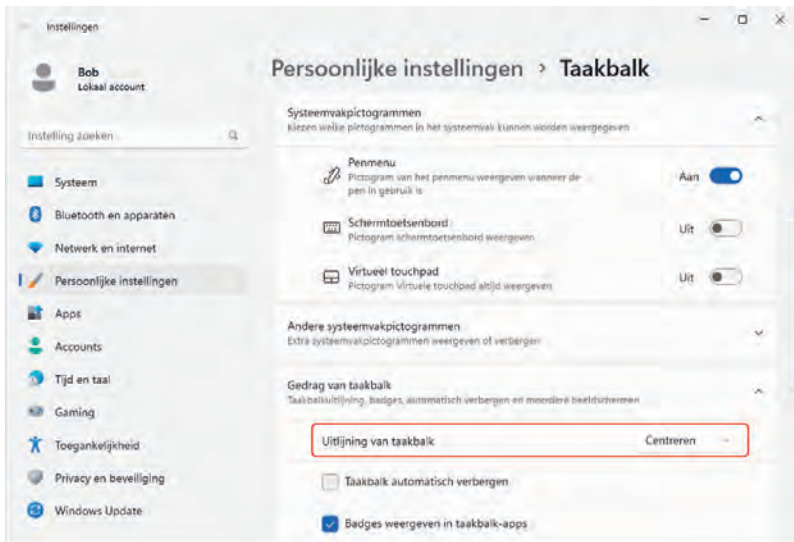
Instellingen

Bob
Lokaal account

Instelling zoeken

Systeem
Bluetooth en apparaten
Netwerk en internet
Persoonlijke instellingen
Apps
Accounts
Tijd en taal
Gaming
Toegankelijkheid
Privacy en beveiliging
Windows Update

Persoonlijke instellingen › Taakbalk

Systeemvakpictogrammen
Kiezen welke pictogrammen in het systeemvak kunnen worden weergegeven

Penmenu
Pictogram van het penmenu weergeven wanneer de pen in gebruik is
Aan

Schermtoetsenbord
Pictogram schermtoetsenbord weergeven
Uit

Virtueel touchpad
Pictogram Virtuele touchpad altijd weergeven
Uit

Andere systeemvakpictogrammen
Extra systeemvakpictogrammen weergeven of verbergen

Gedrag van taakbalk
Taakbalkuitlijning, badges, automatisch verbergen en meerdere beeldschermen

Uitlijning van taakbalk
Centreren

Taakbalk automatisch verbergen

Badges weergeven in taakbalk-apps